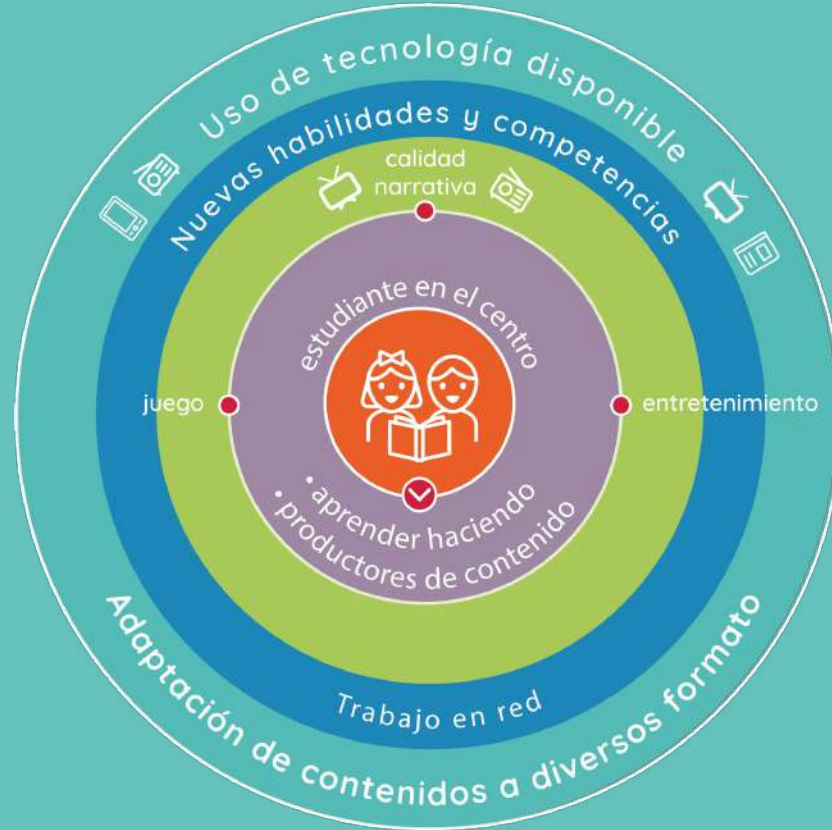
Uso de tecnología disponible

Nuevas habilidades y competencias

calidad narrativa

estudiante en el centro

juego

entretenimiento

• aprender haciendo
• productores de contenido

Trabajo en red

Adaptación de contenidos a diversos formato